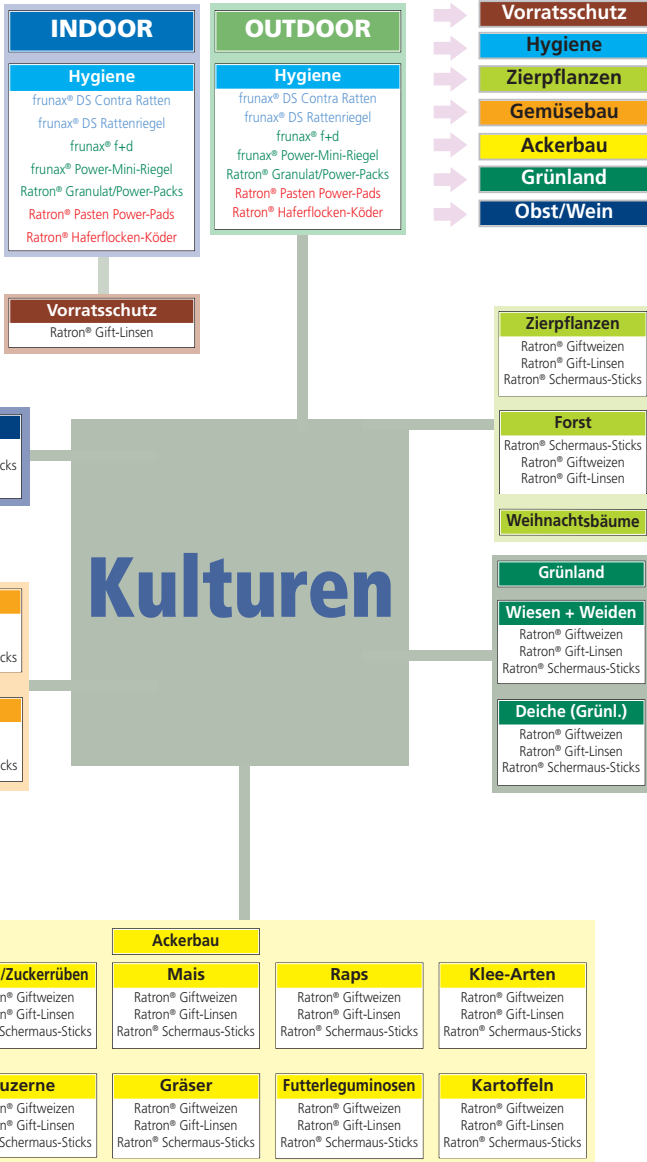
INDOOR

Hygiene
frunax® DS Contra Ratten
frunax® DS Rattenriegel
frunax® f+d
frunax® Power-Mini-Riegel
Ratron® Granulat/Power-Packs
Ratron® Pasten Power-Pads
Ratron® Haferflocken-Köder

OUTDOOR

Hygiene
frunax® DS Contra Ratten
frunax® DS Rattenriegel
frunax® f+d
frunax® Power-Mini-Riegel
Ratron® Granulat/Power-Packs
Ratron® Pasten Power-Pads
Ratron® Haferflocken-Köder

Vorratsschutz
Hygiene
Zierpflanzen
Gemüsebau
Ackerbau
Grünland
Obst/Wein

Vorratsschutz
Ratron® Gift-Linsen

Zierpflanzen
Ratron® Giftweizen
Ratron® Gift-Linsen
Ratron® Schermaus-Sticks

Forst
Ratron® Schermaus-Sticks
Ratron® Giftweizen
Ratron® Gift-Linsen

Weihnachtsbäume

cks

Kulturen

Grünland

Wiesen + Weiden
Ratron® Giftweizen
Ratron® Gift-Linsen
Ratron® Schermaus-Sticks

Deiche (Grünl.)
Ratron® Giftweizen
Ratron® Gift-Linsen
Ratron® Schermaus-Sticks

cks

cks

Ackerbau

/Zuckerrüben
n® Giftweizen
n® Gift-Linsen
Schermaus-Sticks

Mais
Ratron® Giftweizen
Ratron® Gift-Linsen
Ratron® Schermaus-Sticks

Raps
Ratron® Giftweizen
Ratron® Gift-Linsen
Ratron® Schermaus-Sticks

Klee-Arten
Ratron® Giftweizen
Ratron® Gift-Linsen
Ratron® Schermaus-Sticks

uzerne
n® Giftweizen
n® Gift-Linsen
Schermaus-Sticks

Gräser
Ratron® Giftweizen
Ratron® Gift-Linsen
Ratron® Schermaus-Sticks

Futterleguminosen
Ratron® Giftweizen
Ratron® Gift-Linsen
Ratron® Schermaus-Sticks

Kartoffeln
Ratron® Giftweizen
Ratron® Gift-Linsen
Ratron® Schermaus-Sticks